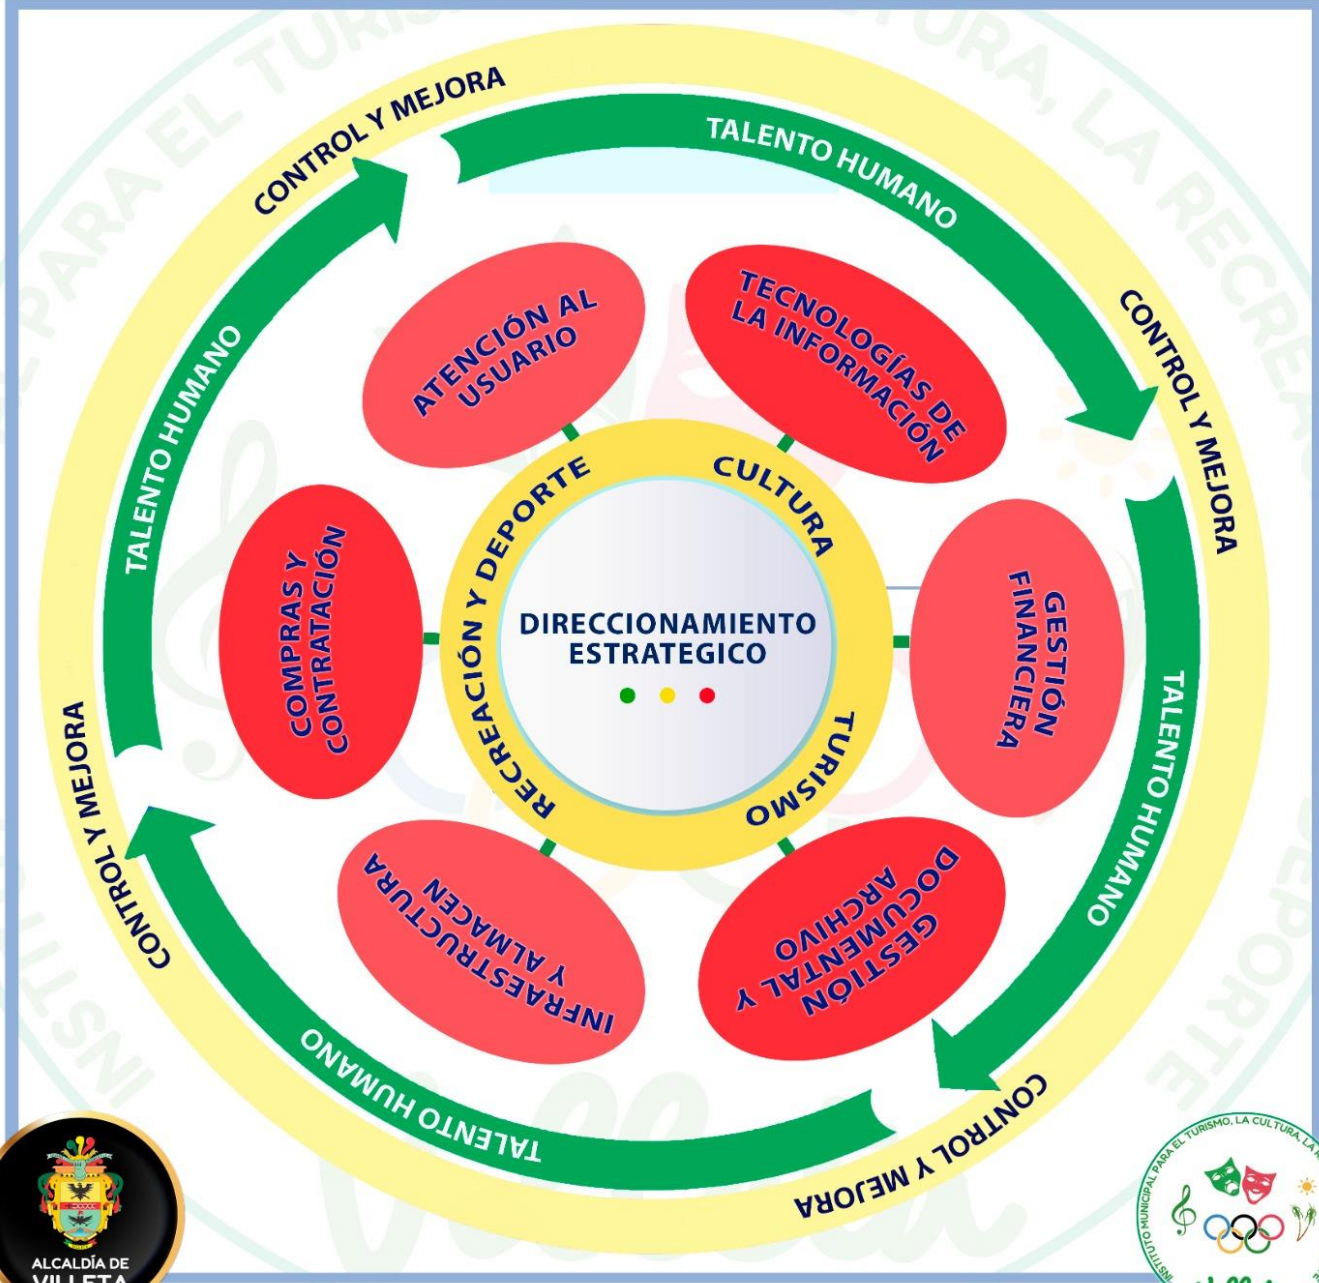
CONTROL Y MEJORA
TALENTO HUMANO
CONTROL Y MEJORA
TALENTO HUMANO
CONTROL Y MEJORA
TALENTO HUMANO
CONTROL Y MEJORA
TALENTO HUMANO

ATENCIÓN AL USUARIO
TECNOLOGÍAS DE LA INFORMACIÓN
GESTIÓN FINANCIERA
GESTIÓN DOCUMENTAL Y ARCHIVO
INFRAESTRUCTURA Y ALMACEN
COMPRAS Y CONTRATACIÓN

CULTURA
TURISMO
RECREACIÓN Y DEPORTE

DIRECCIONAMIENTO ESTRATEGICO

ALCALDÍA DE VILLETA

INSTITUTO MUNICIPAL PARA EL TURISMO, LA CULTURA, LA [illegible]